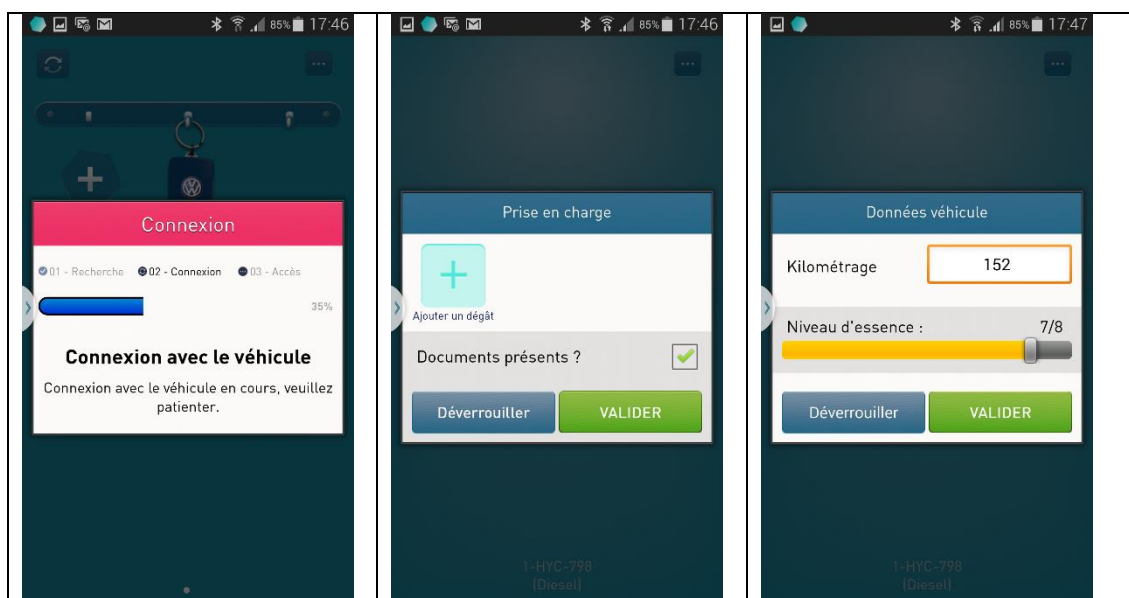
85% 17:46

Connexion

01 - Recherche 02 - Connexion 03 - Accès

35%

Connexion avec le véhicule

Connexion avec le véhicule en cours, veuillez patienter.

85% 17:46

Prise en charge

Ajouter un dégât

Documents présents ?

Déverrouiller VALIDER

1-HYC-798
(Diesel)

85% 17:47

Données véhicule

Kilométrage 152

Niveau d'essence : 7/8

Déverrouiller VALIDER

1-HYC-798
(Diesel)